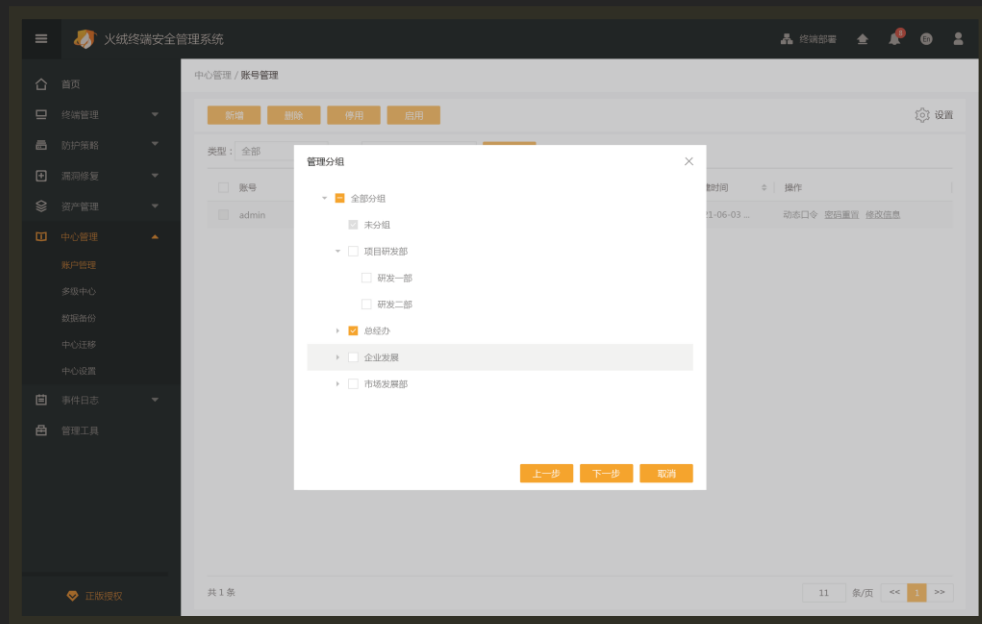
火绒终端安全管理系统

终端部署

首页
终端管理
防护策略
漏洞修复
资产管理
中心管理
账户管理
多级中心
数据备份
中心迁移
中心设置
事件日志
管理工具

正版授权

中心管理 / 账号管理

新增 删除 停用 启用

设置

类型： 全部

账号
admin

建时间
21-06-03 ...

操作
动态口令 密码重置 修改信息

共 1 条

11 条/页 << 1 >>

管理分组

全部分组
未分组
项目研发部
研发一部
研发二部
总经办
企业发展
市场发展部

上一步 下一步 取消